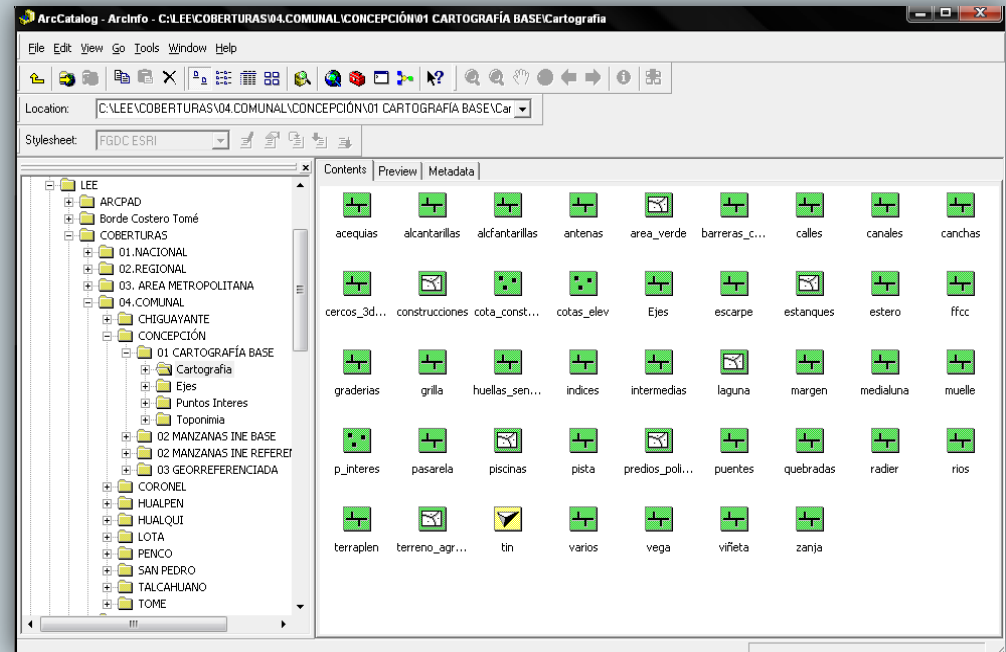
ArcCatalog - ArcInfo - C:\LEE\COBERTURAS\04.COMUNAL\CONCEPCIÓN\01 CARTOGRAFÍA BASE\Cartografia

File Edit View Go Tools Window Help

Location: C:\LEE\COBERTURAS\04.COMUNAL\CONCEPCIÓN\01 CARTOGRAFÍA BASE\Car

Stylesheet: FGDC ESRI

LEE
ARCPAD
Borde Costero Tomé
COBERTURAS
01.NACIONAL
02.REGIONAL
03. AREA METROPOLITANA
04.COMUNAL
CHIGUAYANTE
CONCEPCIÓN
01 CARTOGRAFÍA BASE
Cartografia
Ejes
Puntos Interes
Toponimia
02 MANZANAS INE BASE
02 MANZANAS INE REFEREN
03 GEORREFERENCIADA
CORONEL
HUALPEN
HUALQUI
LOTA
PENCO
SAN PEDRO
TALCAHUANO
TOME

Contents Preview Metadata

acequias alcantarillas alcfantarillas antenas area_verde barreras_c... calles canales canchas
cercos_3d... construcciones cota_const... cotas_elev Ejes escarpe estanques estero ffcc
graderias grilla huellas_sen... indices intermedias laguna margen medialuna muelle
p_interes pasarela piscinas pista predios_poli... puentes quebradas radier rios
terraplen terreno_agr... tin varios vega viñeta zanja